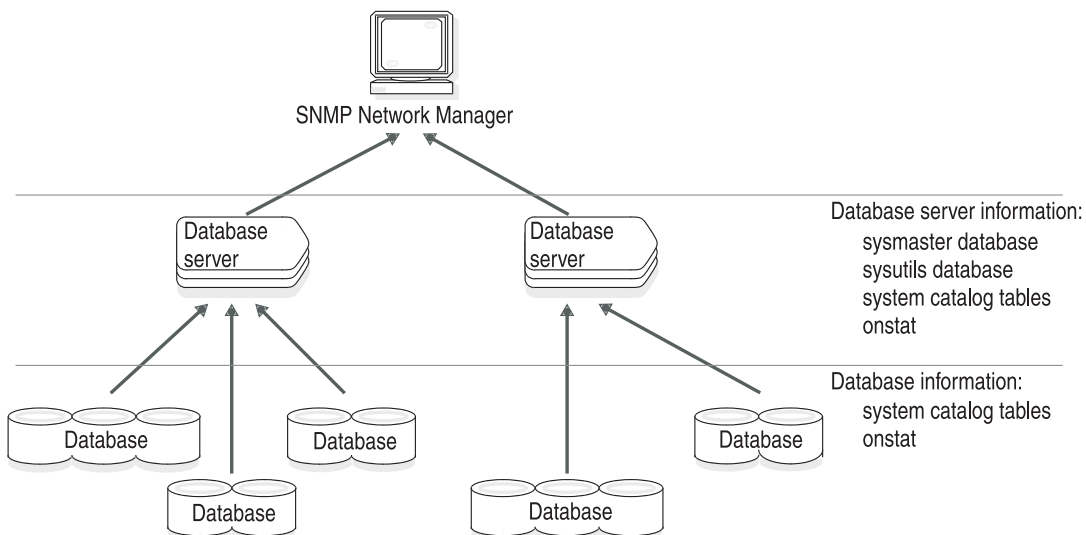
SNMP Network Manager

Database server

Database server

Database server information:
sysmaster database
sysutils database
system catalog tables
onstat

Database information:
system catalog tables
onstat

Database

Database

Database

Database

Database